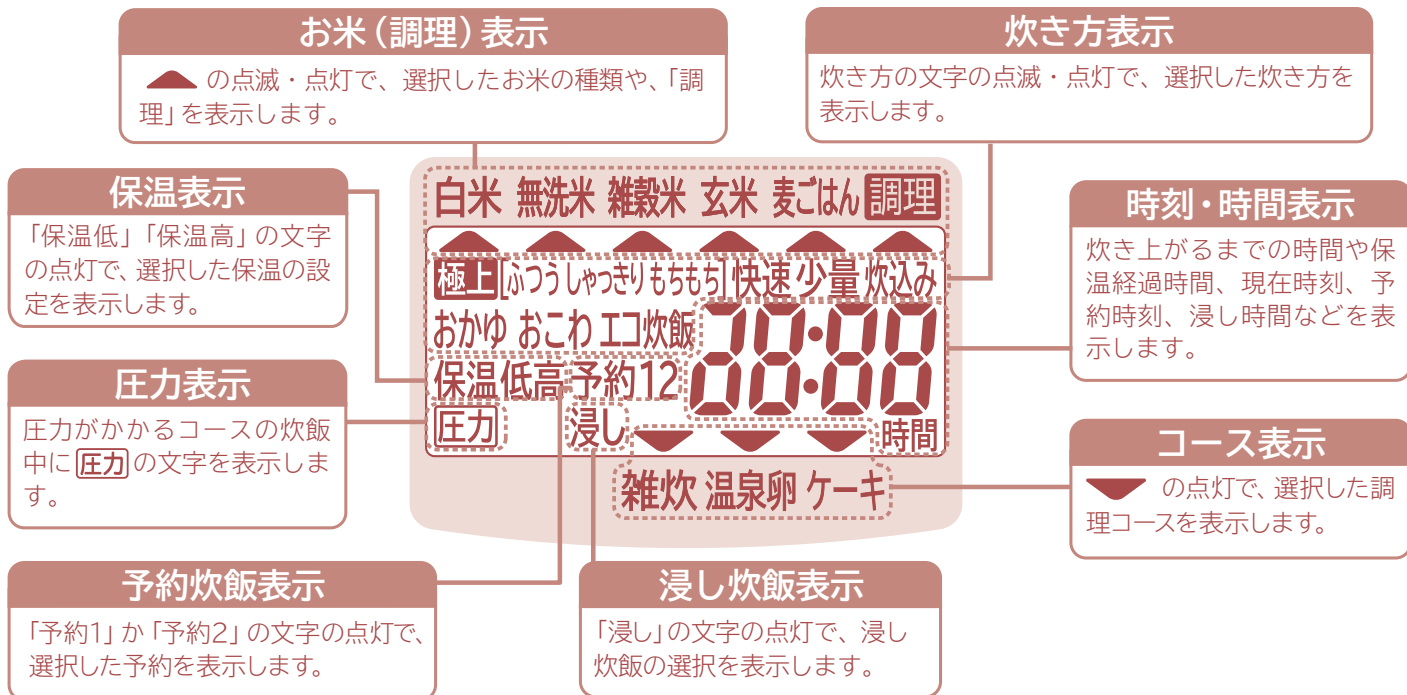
お米（調理）表示

の点滅・点灯で、選択したお米の種類や、「調理」を表示します。

炊き方表示

炊き方の文字の点滅・点灯で、選択した炊き方を表示します。

保温表示

「保温低」「保温高」の文字の点灯で、選択した保温の設定を表示します。

時刻・時間表示

炊き上がるまでの時間や保温経過時間、現在時刻、予約時刻、浸し時間などを表示します。

圧力表示

圧力がかかるコースの炊飯中に 圧力 の文字を表示します。

コース表示

の点灯で、選択した調理コースを表示します。

予約炊飯表示

「予約1」か「予約2」の文字の点灯で、選択した予約を表示します。

浸し炊飯表示

「浸し」の文字の点灯で、浸し炊飯の選択を表示します。

白米 無洗米 雑穀米 玄米 麦ごはん 調理

極上 ふつう しゃっきり もちもち 快速 少量 炊込み

おかゆ おこわ エコ炊飯

88:88

保温低高 予約12

圧力 浸し 時間

雑炊 温泉卵 ケーキ